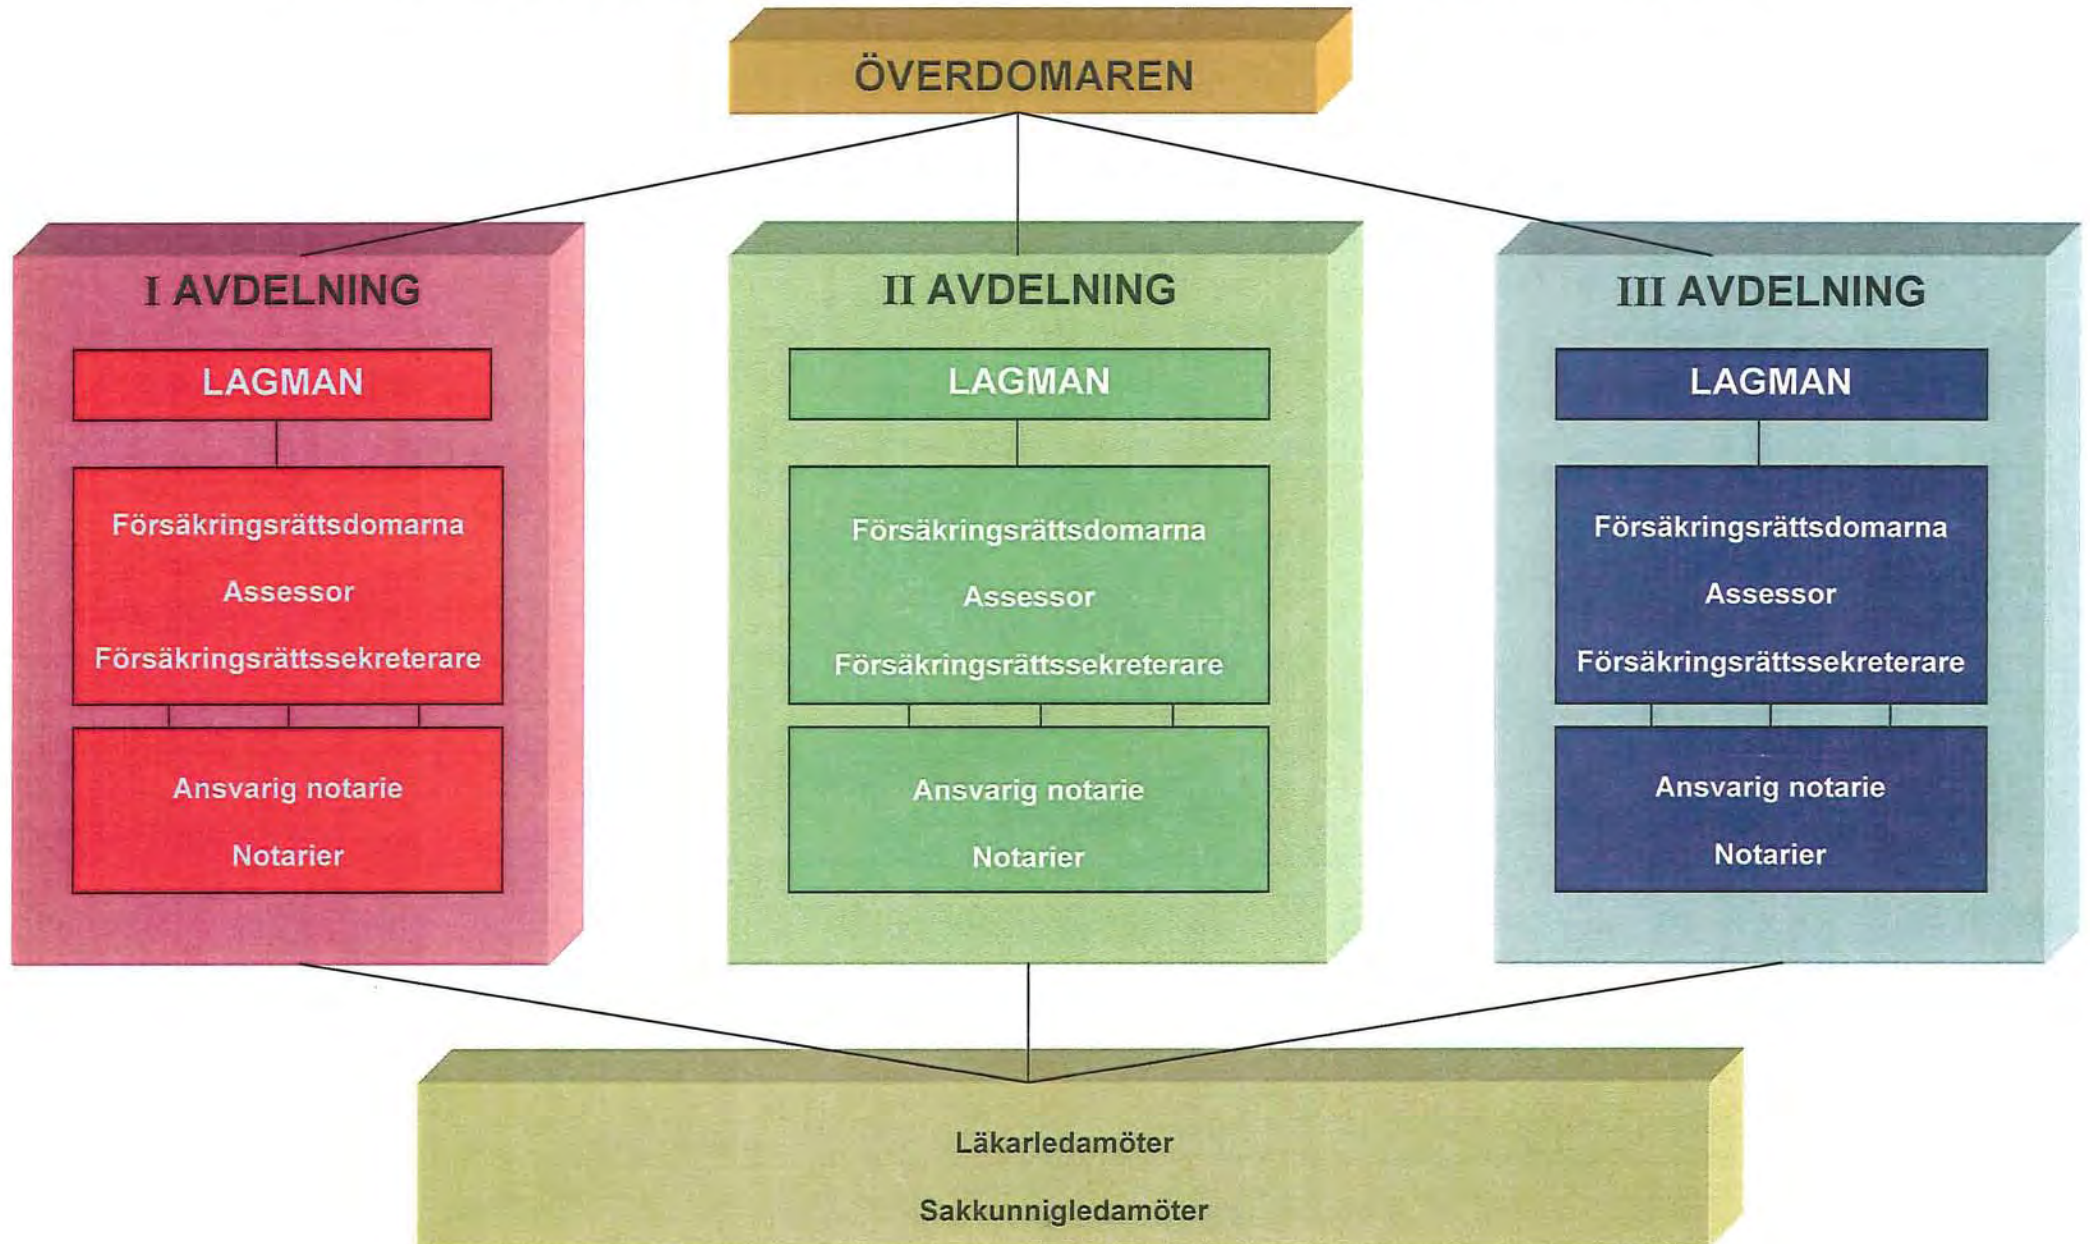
ÖVERDOMAREN

I AVDELNING

LAGMAN

Försäkringsrättsdomarna

Assessor

Försäkringsrättssekreterare

Ansvarig notarie

Notarier

II AVDELNING

LAGMAN

Försäkringsrättsdomarna

Assessor

Försäkringsrättssekreterare

Ansvarig notarie

Notarier

III AVDELNING

LAGMAN

Försäkringsrättsdomarna

Assessor

Försäkringsrättssekreterare

Ansvarig notarie

Notarier

Läkarledamöter

Sakkunnigledamöter